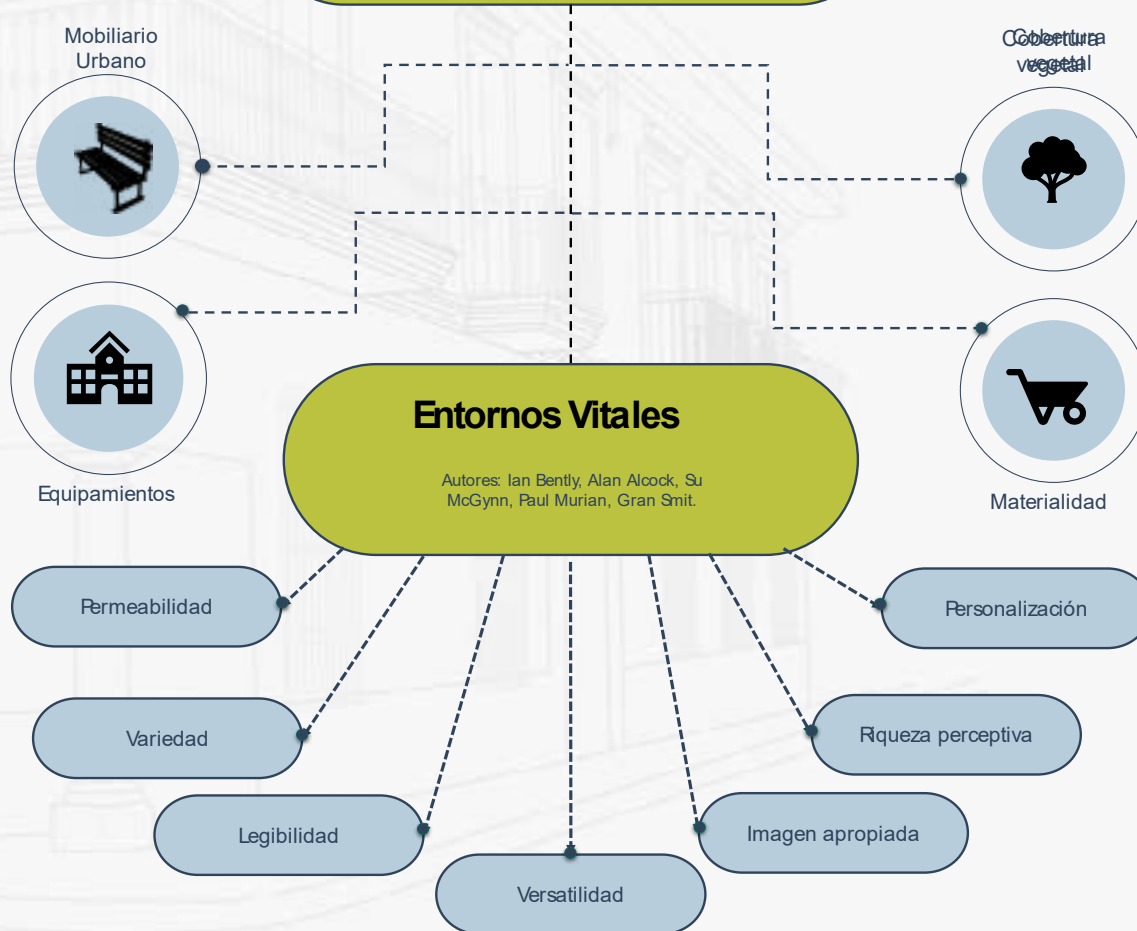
Mobiliario Urbano

Cobertura vegetal

Equipamientos

Entornos Vitales

Autores: Ian Bently, Alan Alcock, Su McGynn, Paul Murian, Gran Smit.

Materialidad

Permeabilidad

Personalización

Variedad

Riqueza perceptiva

Legibilidad

Imagen apropiada

Versatilidad